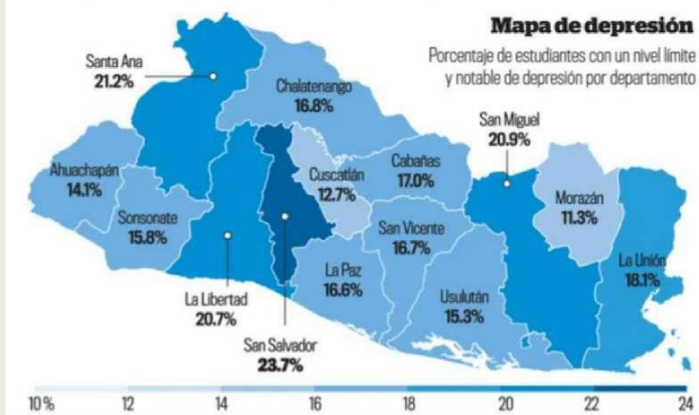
Mapa de depresión

Porcentaje de estudiantes con un nivel límite y notable de depresión por departamento

Santa Ana
21.2%

Chalatenango
16.8%

San Miguel
20.9%

Ahuachapán
14.1%

Cuscatlán
12.7%

Cabañas
17.0%

Morazán
11.3%

Sonsonate
15.8%

San Vicente
16.7%

La Unión
18.1%

La Paz
16.6%

La Libertad
20.7%

Usulután
15.3%

San Salvador
23.7%

10% 12 14 16 18 20 22 24